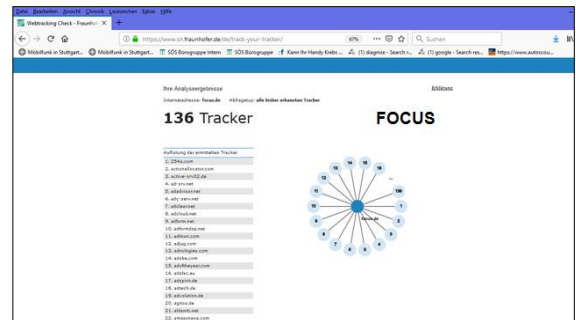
Datei Bearbeiten Ansicht Chronik Lesezeichen Extras Hilfe

Webtracking Check - Fraunhof ×  +

https://www.sit.fraunhofer.de/de/track-your-tracker/  67%  Suchen

Mobilfunk in Stuttgart...  Mobilfunk in Stuttgart...  SOS Bürogruppe Intern  SOS Bürogruppe  Kann Ihr Handy Krebs ...  (1) diagnize - Search r...  (1) google - Search res...  https://www.autoscou...

Ihre Analyseergebnisse

Internetadresse: focus.de  Abfragetyp: alle bisher erkannten Tracker

Erklärung

136 Tracker

FOCUS

Auflistung der ermittelten Tracker
1. 254a.com
2. actionallocator.com
3. active-srv02.de
4. ad-srv.net
5. adadvisor.net
6. adc-serv.net
7. adclean.net
8. adcloud.net
9. adform.net
10. adformdsp.net
11. addtoo.com
12. adjug.com
13. advolgies.com
14. adrtb.com
15. adsfiheyser.com
16. adsfer.eu
17. adspirit.de
18. attech.de
19. advolution.de
20. agitoo.de
21. allianti.net
22. amazonaws.com

14  15  16  12  13  11  136  10  1  9  2  8  3  7  6  5  4  focus.de